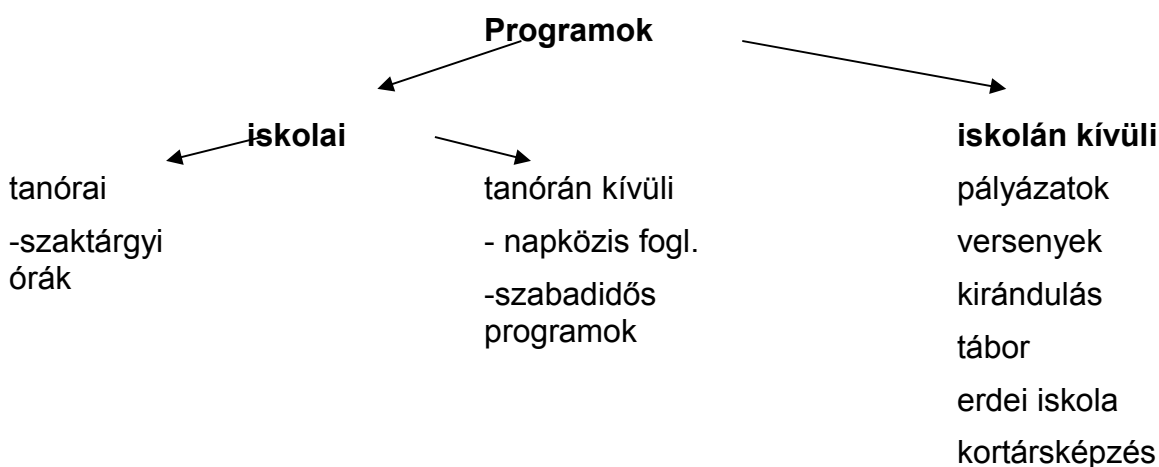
**Programok**

**iskolai**

tanórai

-szaktárgyi órák

tanórán kívüli

- napközis fogl.

-szabadidős programok

**iskolán kívüli**

pályázatok

versenyek

kirándulás

tábor

erdei iskola

kortársképzés